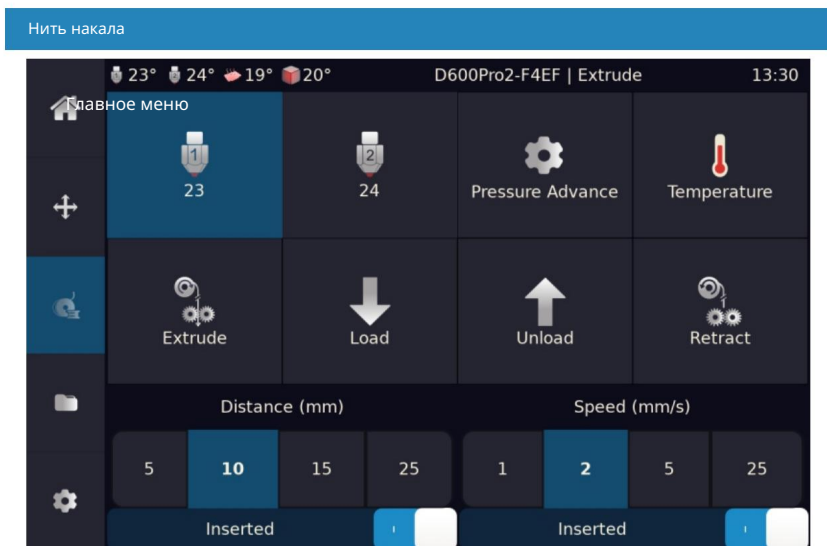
Нить накала

23° 24° 19° 20° D600Pro2-F4EF | Extrude 13:30

Главное меню

1
23

2
24

Pressure Advance

Temperature

Extrude

Load

Unload

Retract

Distance (mm)

Speed (mm/s)

| 5 | 10 | 15 | 25 |
|---|---|---|---|

| 1 | 2 | 5 | 25 |
|---|---|---|---|

Inserted

Inserted